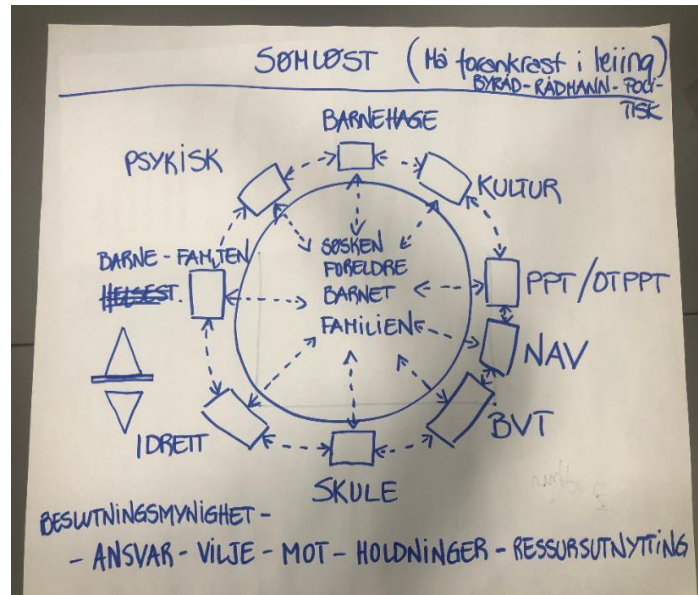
SØMLØST (Må forankrast i leiing)
BYRÅD - RÅDMANN - POLITISK

BARNEHAGE

PSYKISK

KULTUR

BARNE - FAMILIEN

~~HELSEST.~~

SØSKEN
FORELDRE
BARNET
FAMILIEN

PPT / OTPPT

NAV

BVT

IDRETT

SKULE

BESLUTNINGSMYNDIGHET -

- ANSVAR - VILJE - MOT - HOLDNINGER - RESSURSUTNYTTING